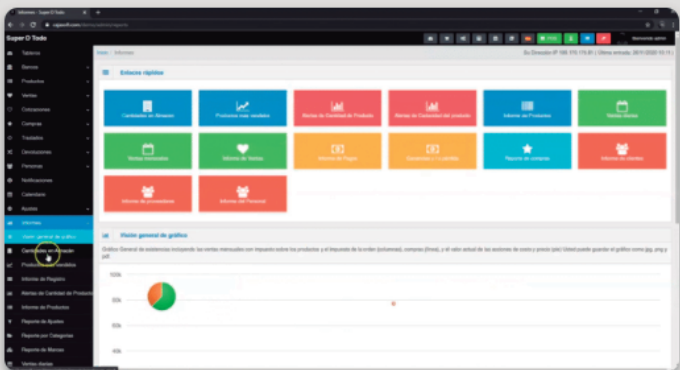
Informes - Super D Todo

Super D Todo

Bienvenido admin

Tablero
Bancos
Productos
Ventas
Cotizaciones
Compras
Traslados
Devoluciones
Personas
Notificaciones
Calendario
Ajustes
Informes
Visión general de gráfico
Cantidades en Almacén
Productos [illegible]
Informe de Registro
Alertas de Cantidad de Producto
Informe de Productos
Reporte de Ajustes
Reporte por Categorías
Reporte de Marcas
Ventas diarias

Inicio / Informes

Su Dirección IP 190.170.113.61 | Última entrada: 28/11/2020 10:11

Enlaces rápidos

Cantidades en Almacén
Productos más vendidos
Alertas de Cantidad de Producto
Alertas de Cantidad del producto
Informe de Productos
Ventas diarias
Ventas mensuales
Informe de Ventas
Informe de Pagos
Ganancias y / o pérdidas
Reporte de compras
Informe de clientes
Informe de proveedores
Informe del Personal

Visión general de gráfico

Gráfico General de existencias incluyendo las ventas mensuales con impuesto sobre los productos y el impuesto de la orden (columnas), compras (línea), y el valor actual de las acciones de costo y precio (pie) Usted puede guardar el gráfico como jpg, png y pdf.

100k
80k
60k
40k